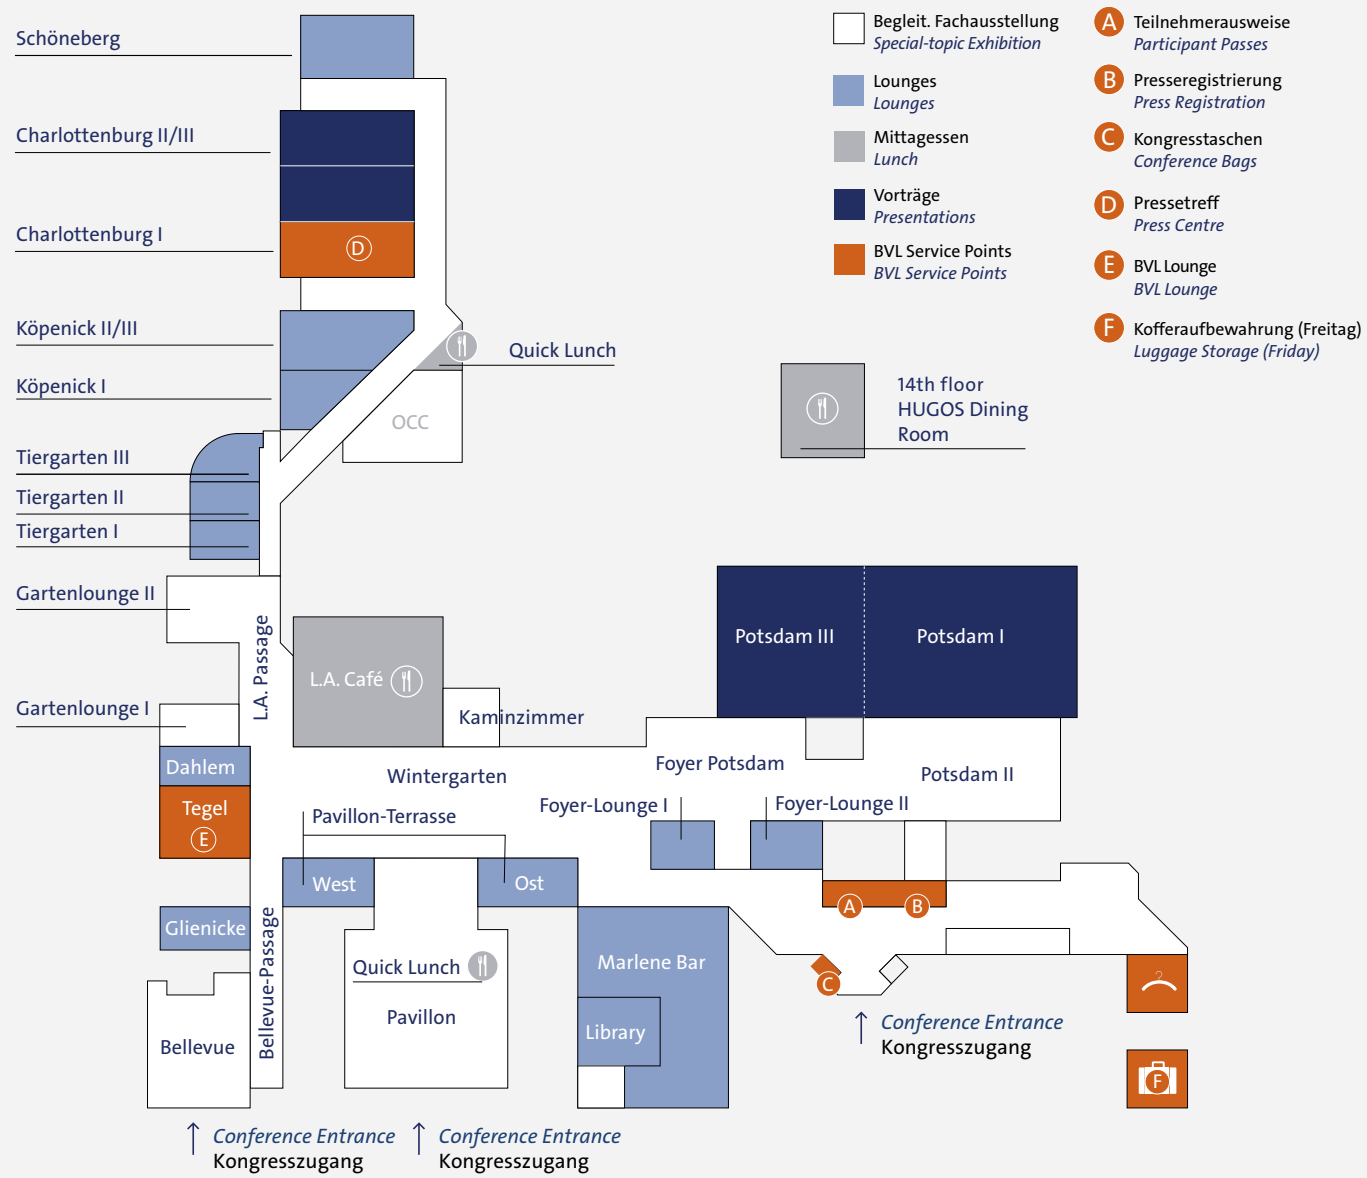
Schöneberg

Charlottenburg II/III

Charlottenburg I

D

Köpenick II/III

Köpenick I

Quick Lunch

OCC

Tiergarten III

Tiergarten II

Tiergarten I

Gartenlounge II

L.A. Passage

L.A. Café

Kaminzimmer

Gartenlounge I

Dahlem

Tegel

E

Wintergarten

Pavillon-Terrasse

West

Ost

Glienicke

Bellevue-Passage

Quick Lunch

Pavillon

Bellevue

Marlene Bar

Library

Potsdam III

Potsdam I

Foyer Potsdam

Potsdam II

Foyer-Lounge I

Foyer-Lounge II

A

B

C

Conference Entrance
Kongresszugang

Conference Entrance
Kongresszugang

Conference Entrance
Kongresszugang

F

14th floor
HUGOS Dining Room

Begleit. Fachausstellung
Special-topic Exhibition

Lounges
Lounges

Mittagessen
Lunch

Vorträge
Presentations

BVL Service Points
BVL Service Points

A Teilnehmerausweise
Participant Passes

B Presseregistrierung
Press Registration

C Kongresstaschen
Conference Bags

D Pressetreff
Press Centre

E BVL Lounge
BVL Lounge

F Kofferaufbewahrung (Freitag)
Luggage Storage (Friday)